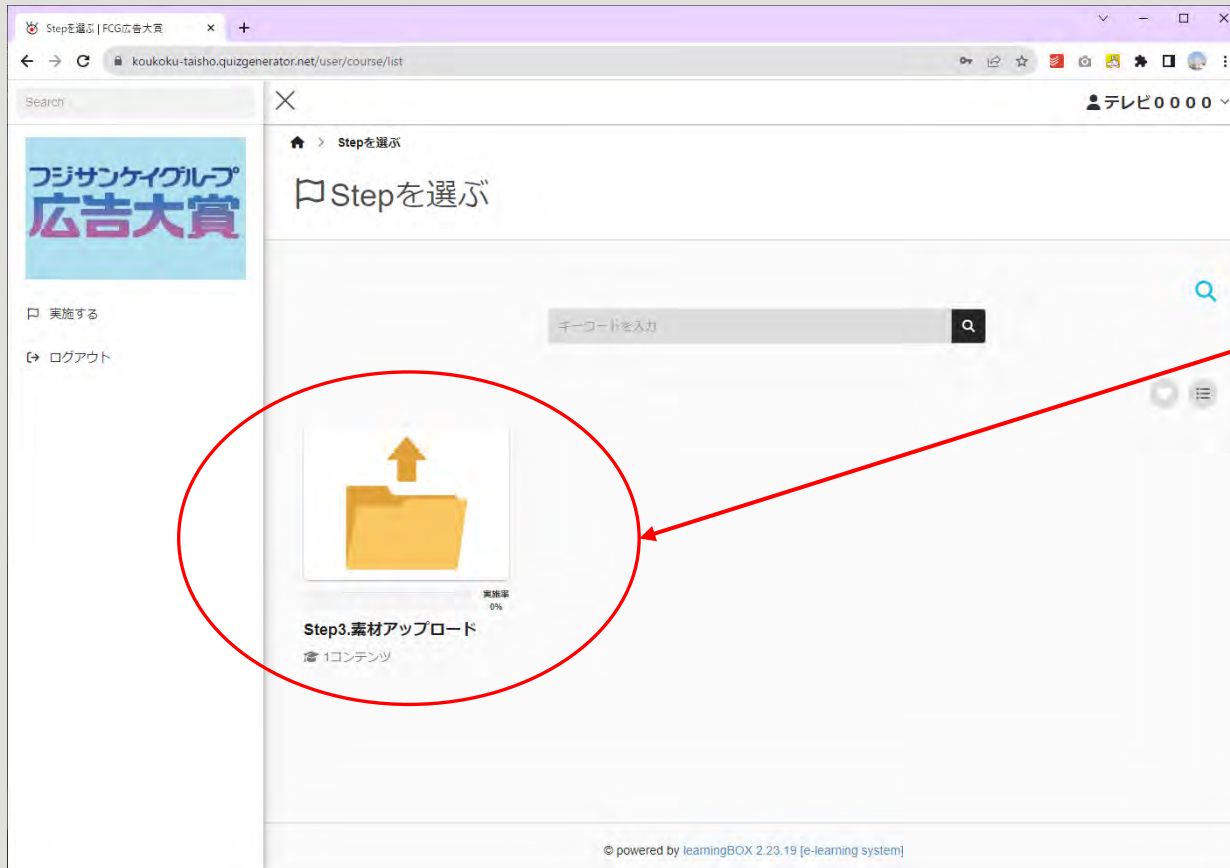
Stepを選ぶ | FCG広告大賞

koukoku-taisho.quizgenerator.net/user/course/list

Search

フジサンケイグループ
広告大賞

実施する

ログアウト

テレビ0000

Stepを選ぶ

Stepを選ぶ

キーワードを入力

実施率
0%

Step3.素材アップロード

1コンテンツ

© powered by learningBOX 2.23.19 [e-learning system]